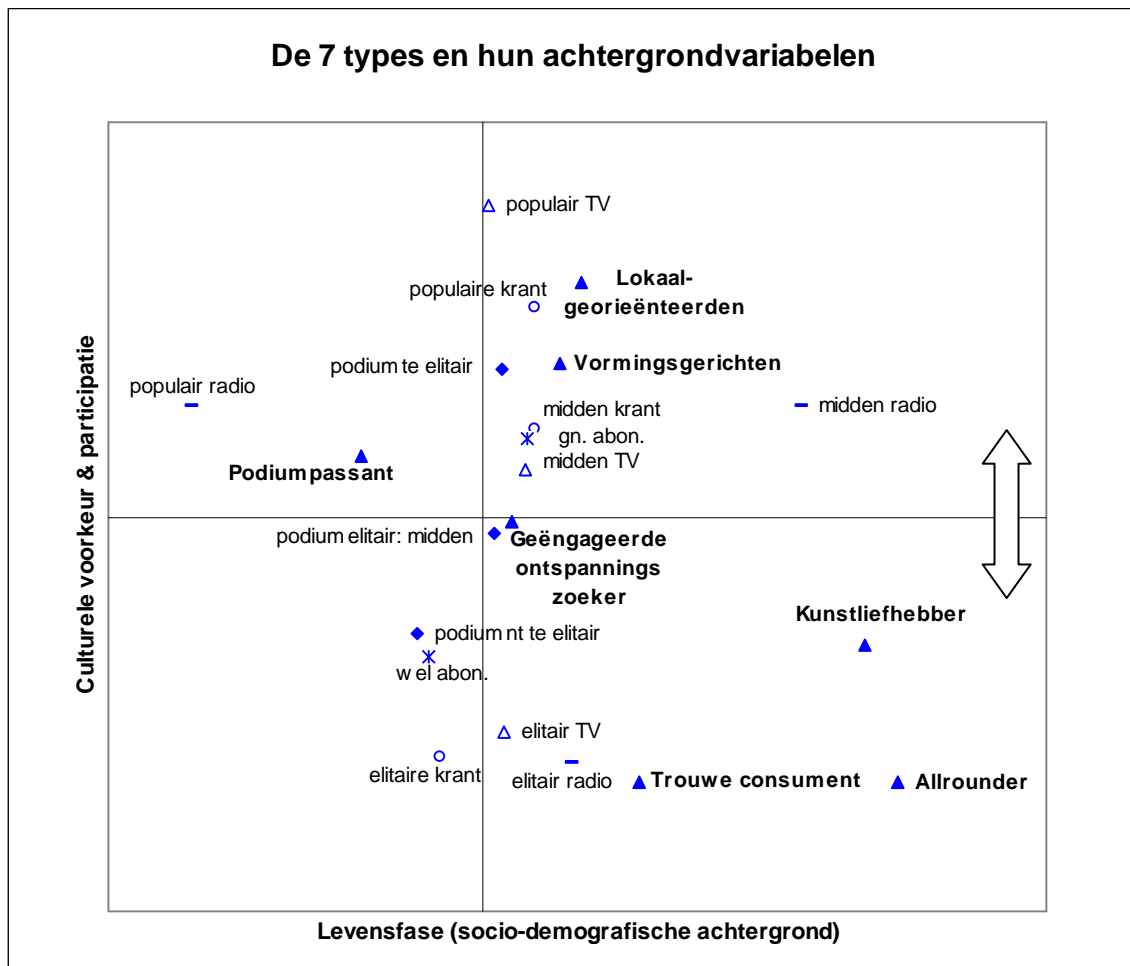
De 7 types en hun achtergrondvariabelen

populair TV

populaire krant

Lokaal-georieënteerden

podium te elitair

Vormingsgerichten

populair radio

midden krant

midden radio

gn. abon.

midden TV

Podiumpassant

podium elitair: midden

Geëngageerde ontspannings zoeker

Kunstliefhebber

podium nt te elitair

wel abon.

elitair TV

elitaire krant

elitair radio

Trouwe consument

Allrounder

Culturele voorkeur & participatie

Levensfase (socio-demografische achtergrond)